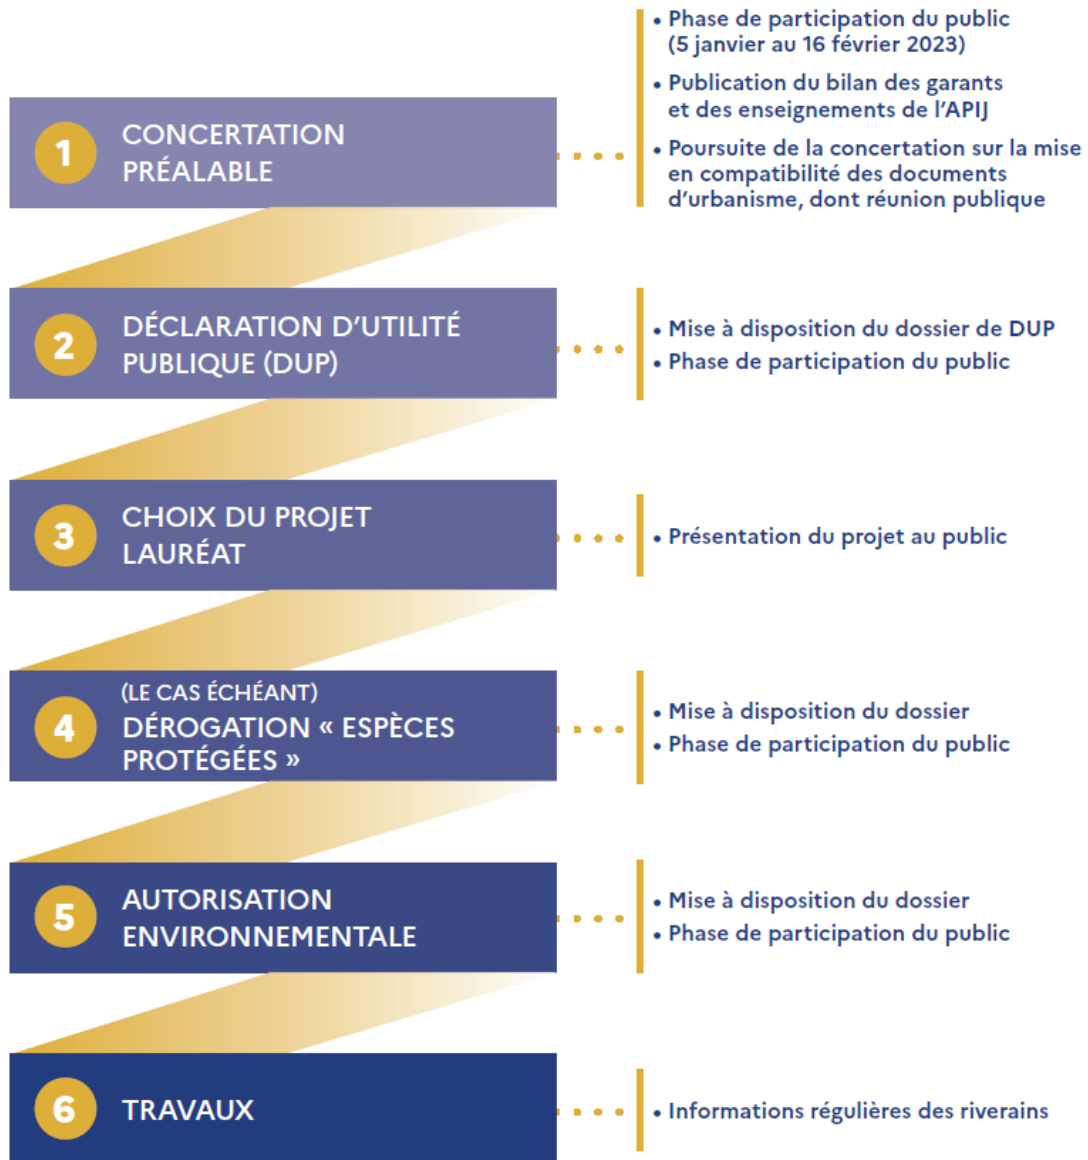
1 CONCERTATION PRÉALABLE

• Phase de participation du public (5 janvier au 16 février 2023)
• Publication du bilan des garants et des enseignements de l'APIJ
• Poursuite de la concertation sur la mise en compatibilité des documents d'urbanisme, dont réunion publique

2 DÉCLARATION D'UTILITÉ PUBLIQUE (DUP)

• Mise à disposition du dossier de DUP
• Phase de participation du public

3 CHOIX DU PROJET LAURÉAT

• Présentation du projet au public

4 (LE CAS ÉCHÉANT) DÉROGATION « ESPÈCES PROTÉGÉES »

• Mise à disposition du dossier
• Phase de participation du public

5 AUTORISATION ENVIRONNEMENTALE

• Mise à disposition du dossier
• Phase de participation du public

6 TRAVAUX

• Informations régulières des riverains